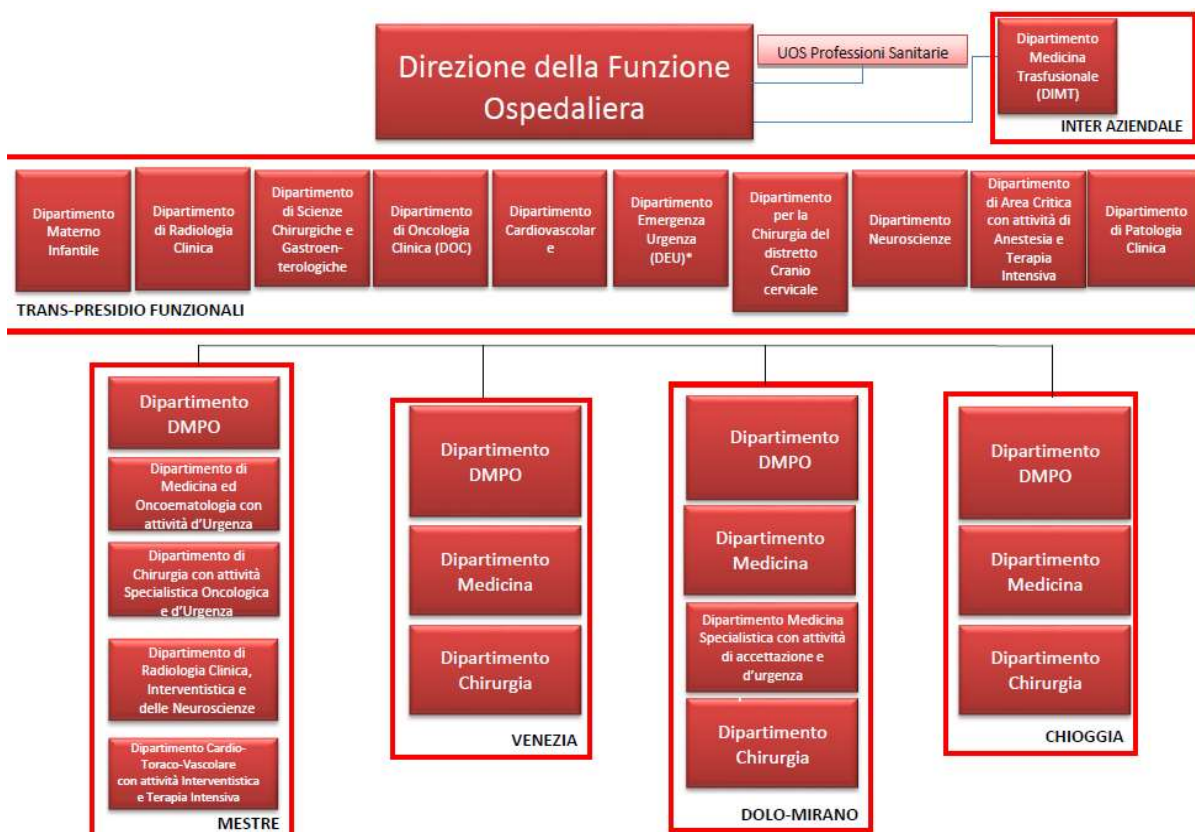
Direzione della Funzione Ospedaliera

UOS Professioni Sanitarie

Dipartimento Medicina Trasfusionale (DIMT)

INTER AZIENDALE

Dipartimento Materno Infantile

Dipartimento di Radiologia Clinica

Dipartimento di Scienze Chirurgiche e Gastroenterologiche

Dipartimento di Oncologia Clinica (DOC)

Dipartimento Cardiovascolare

Dipartimento Emergenza Urgenza (DEU)*

Dipartimento per la Chirurgia del distretto Cranio cervicale

Dipartimento Neuroscienze

Dipartimento di Area Critica con attività di Anestesia e Terapia Intensiva

Dipartimento di Patologia Clinica

TRANS-PRESIDIO FUNZIONALI

Dipartimento DMPO

Dipartimento di Medicina ed Oncoematologia con attività d'Urgenza

Dipartimento di Chirurgia con attività Specialistica Oncologica e d'Urgenza

Dipartimento di Radiologia Clinica, Interventistica e delle Neuroscienze

Dipartimento Cardio-Toraco-Vascolare con attività Interventistica e Terapia Intensiva

MESTRE

Dipartimento DMPO

Dipartimento Medicina

Dipartimento Chirurgia

VENEZIA

Dipartimento DMPO

Dipartimento Medicina

Dipartimento Medicina Specialistica con attività di accettazione e d'urgenza

Dipartimento Chirurgia

DOLO-MIRANO

Dipartimento DMPO

Dipartimento Medicina

Dipartimento Chirurgia

CHIOGGIA